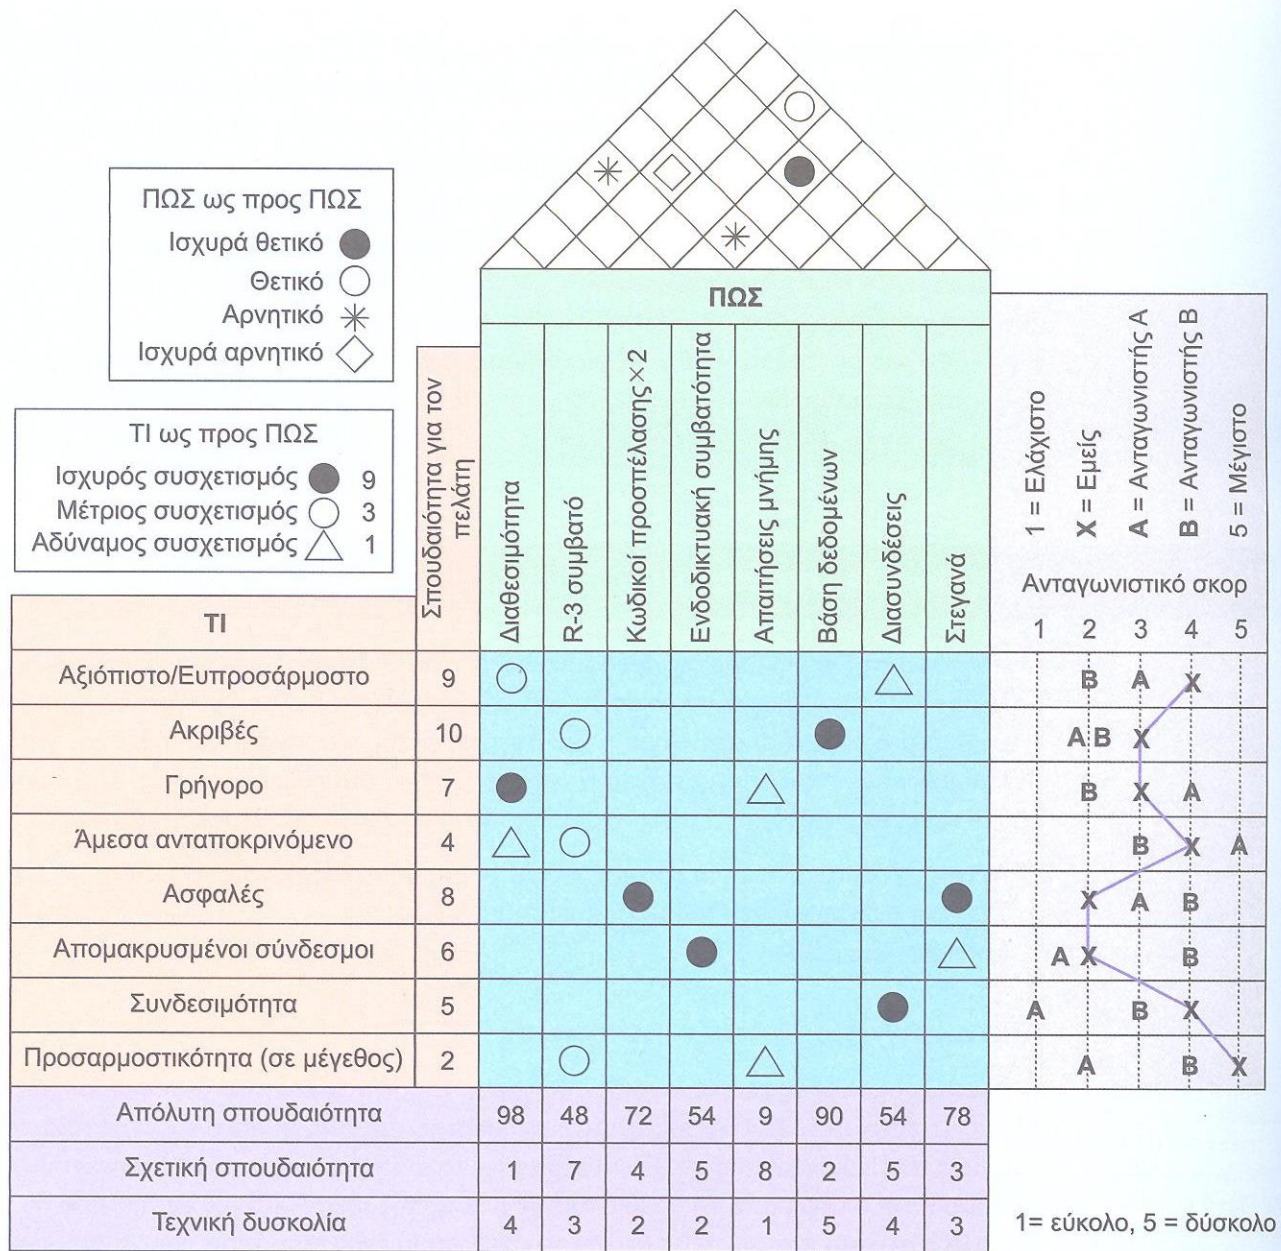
ΠΩΣ ως προς ΠΩΣ
Ισχυρά θετικό ●
Θετικό ○
Αρνητικό ✳
Ισχυρά αρνητικό ◇

ΤΙ ως προς ΠΩΣ
Ισχυρός συσχετισμός ● 9
Μέτριος συσχετισμός ○ 3
Αδύναμος συσχετισμός △ 1

ΠΩΣ

1 = Ελάχιστο
X = Εμείς
A = Ανταγωνιστής Α
B = Ανταγωνιστής Β
5 = Μέγιστο

Ανταγωνιστικό σκορ

| ΤΙ | Σπουδαιότητα για τον πελάτη | Διαθεσιμότητα | R-3 συμβατό | Κωδικοί προσπέλασης×2 | Ενδοδικτυακή συμβατότητα | Απαιτήσεις μνήμης | Βάση δεδομένων | Διασυνδέσεις | Στεγανά | 1 | 2 | 3 | 4 | 5 |
|---|---|---|---|---|---|---|---|---|---|---|---|---|---|---|
| Αξιόπιστο/Ευπροσάρμοστο | 9 | ○ | | | | | | △ | | | B | A | X | |
| Ακριβές | 10 | | ○ | | | | ● | | | | A B | X | | |
| Γρήγορο | 7 | ● | | | | △ | | | | | B | X | A | |
| Άμεσα ανταποκρινόμενο | 4 | △ | ○ | | | | | | | | | B | X | A |
| Ασφαλές | 8 | | | ● | | | | | ● | | X | A | B | |
| Απομακρυσμένοι σύνδεσμοι | 6 | | | | ● | | | | △ | A | X | | B | |
| Συνδεσιμότητα | 5 | | | | | | | ● | | A | | B | X | |
| Προσαρμοστικότητα (σε μέγεθος) | 2 | | ○ | | | △ | | | | | A | | B | X |
| Απόλυτη σπουδαιότητα | | 98 | 48 | 72 | 54 | 9 | 90 | 54 | 78 | | | | | |
| Σχετική σπουδαιότητα | | 1 | 7 | 4 | 5 | 8 | 2 | 5 | 3 | | | | | |
| Τεχνική δυσκολία | | 4 | 3 | 2 | 2 | 1 | 5 | 4 | 3 | | | | | |

1= εύκολο, 5 = δύσκολο